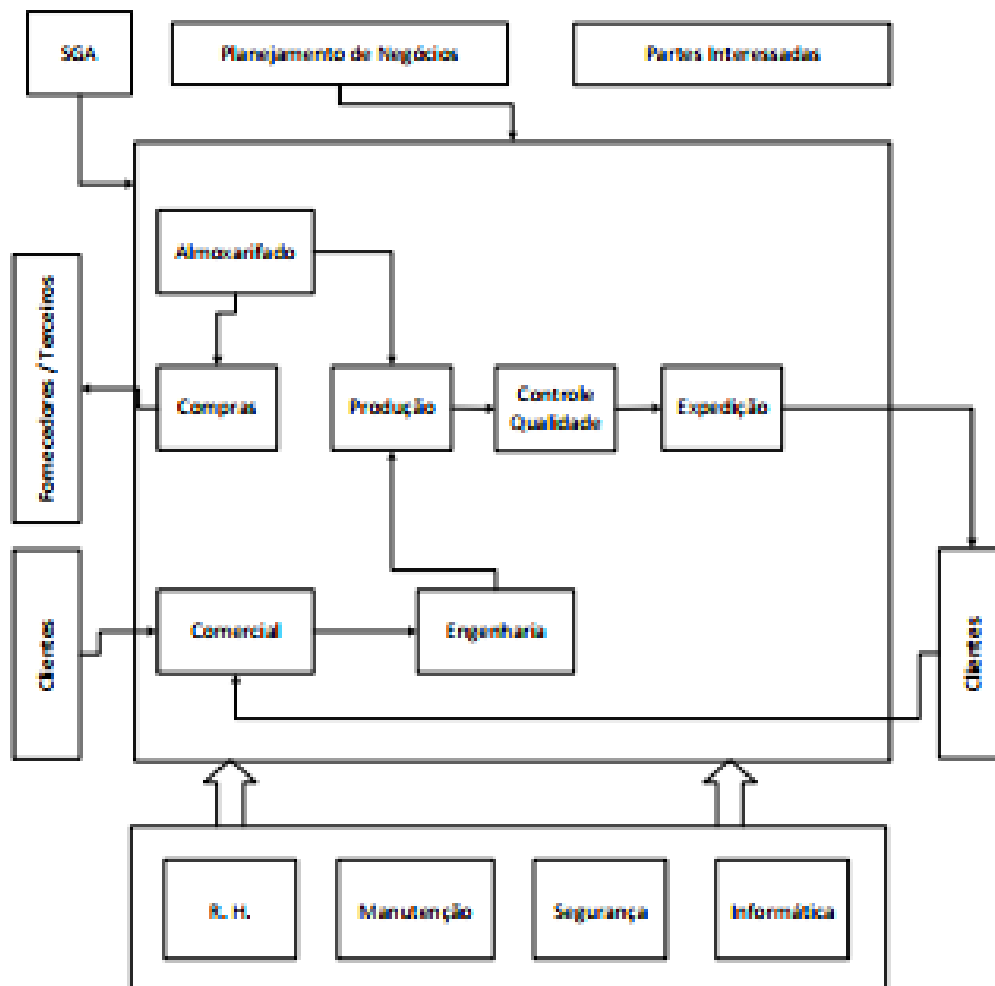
SGA

Planejamento de Negócios

Partes Interessadas

Fornecedores / Terceiros

Almoxarifado

Compras

Produção

Controle Qualidade

Expedição

Clientes

Comercial

Engenharia

Clientes

R. H.

Manutenção

Segurança

Informática